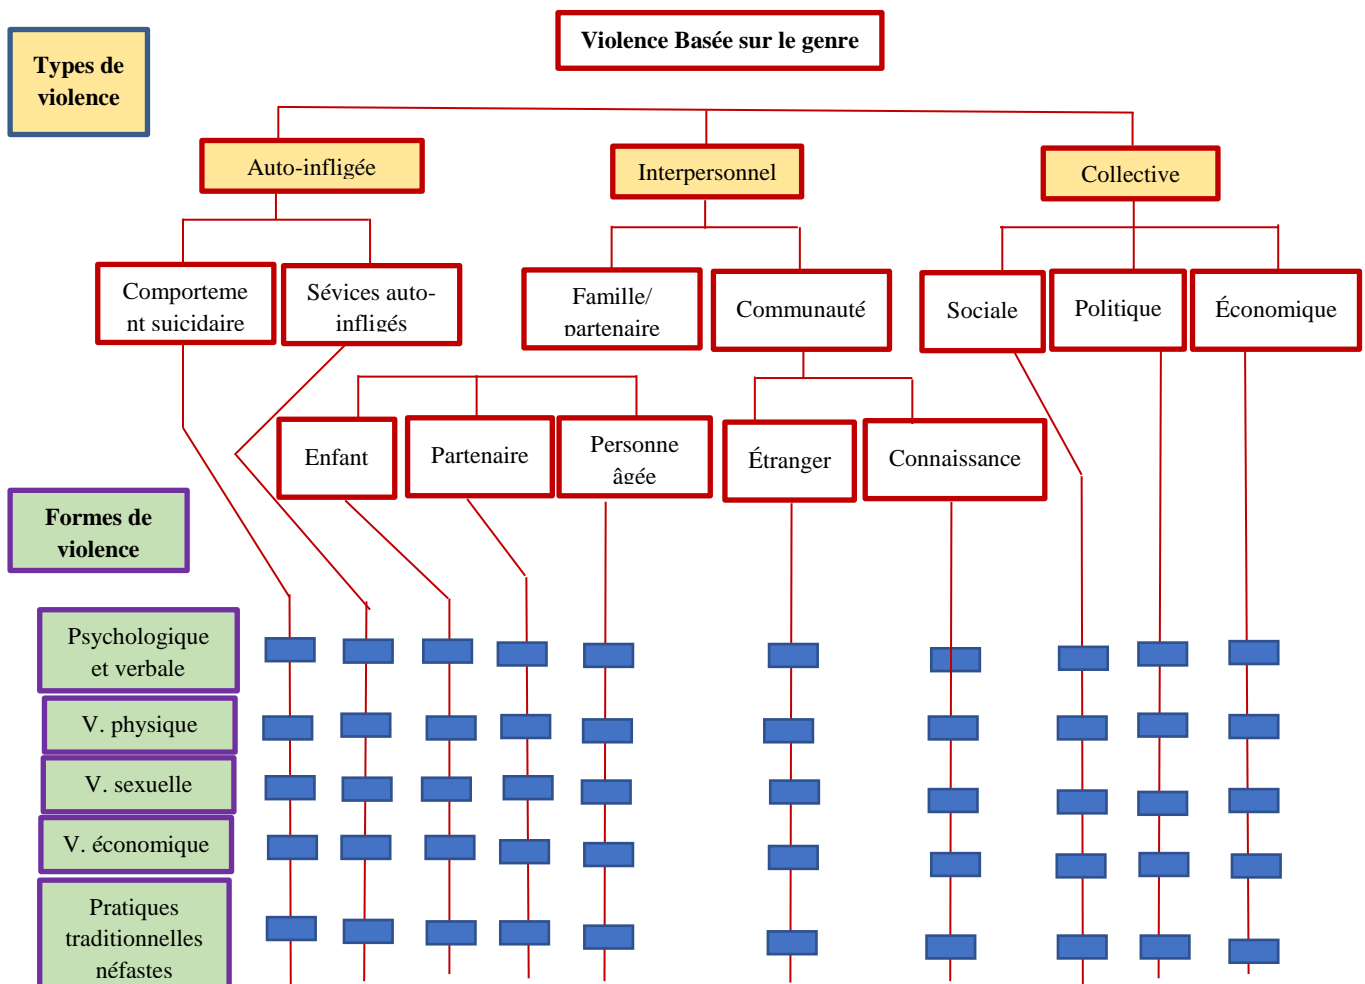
Types de violence

Violence Basée sur le genre

Auto-infligée

Interpersonnel

Collective

Comportement suicidaire

Sévices auto-infligés

Famille/ partenaire

Communauté

Sociale

Politique

Économique

Enfant

Partenaire

Personne âgée

Étranger

Connaissance

Formes de violence

Psychologique et verbale

V. physique

V. sexuelle

V. économique

Pratiques traditionnelles néfastes